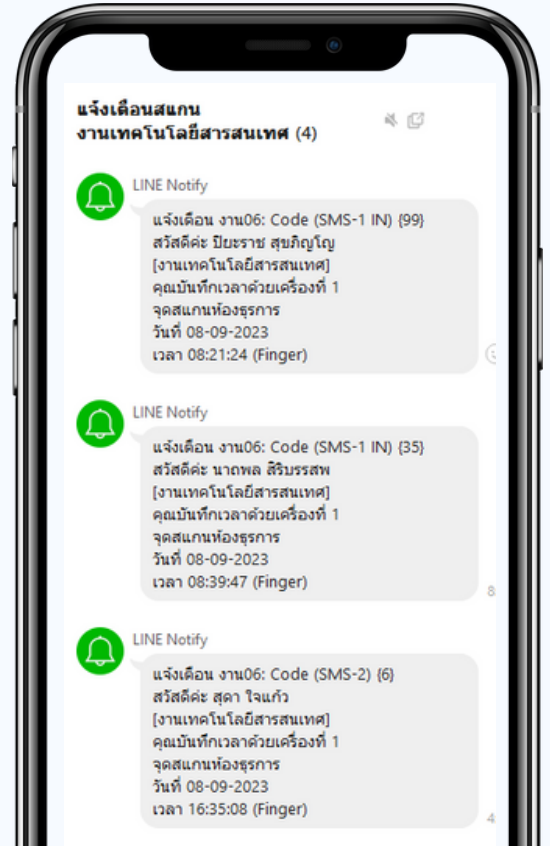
แจ้งเตือนสแกน
งานเทคโนโลยีสารสนเทศ (4)

LINE Notify
แจ้งเตือน งาน06: Code (SMS-1 IN) {99}
สวัสดีค่ะ ปิยะราช สุขภิญโญ
[งานเทคโนโลยีสารสนเทศ]
คุณบันทึกเวลาด้วยเครื่องที่ 1
จุดสแกนห้องธุรการ
วันที่ 08-09-2023
เวลา 08:21:24 (Finger)

LINE Notify
แจ้งเตือน งาน06: Code (SMS-1 IN) {35}
สวัสดีค่ะ นาถพล สิริบรรสพ
[งานเทคโนโลยีสารสนเทศ]
คุณบันทึกเวลาด้วยเครื่องที่ 1
จุดสแกนห้องธุรการ
วันที่ 08-09-2023
เวลา 08:39:47 (Finger)

8

LINE Notify
แจ้งเตือน งาน06: Code (SMS-2) {6}
สวัสดีค่ะ สุดา ใจแก้ว
[งานเทคโนโลยีสารสนเทศ]
คุณบันทึกเวลาด้วยเครื่องที่ 1
จุดสแกนห้องธุรการ
วันที่ 08-09-2023
เวลา 16:35:08 (Finger)

4